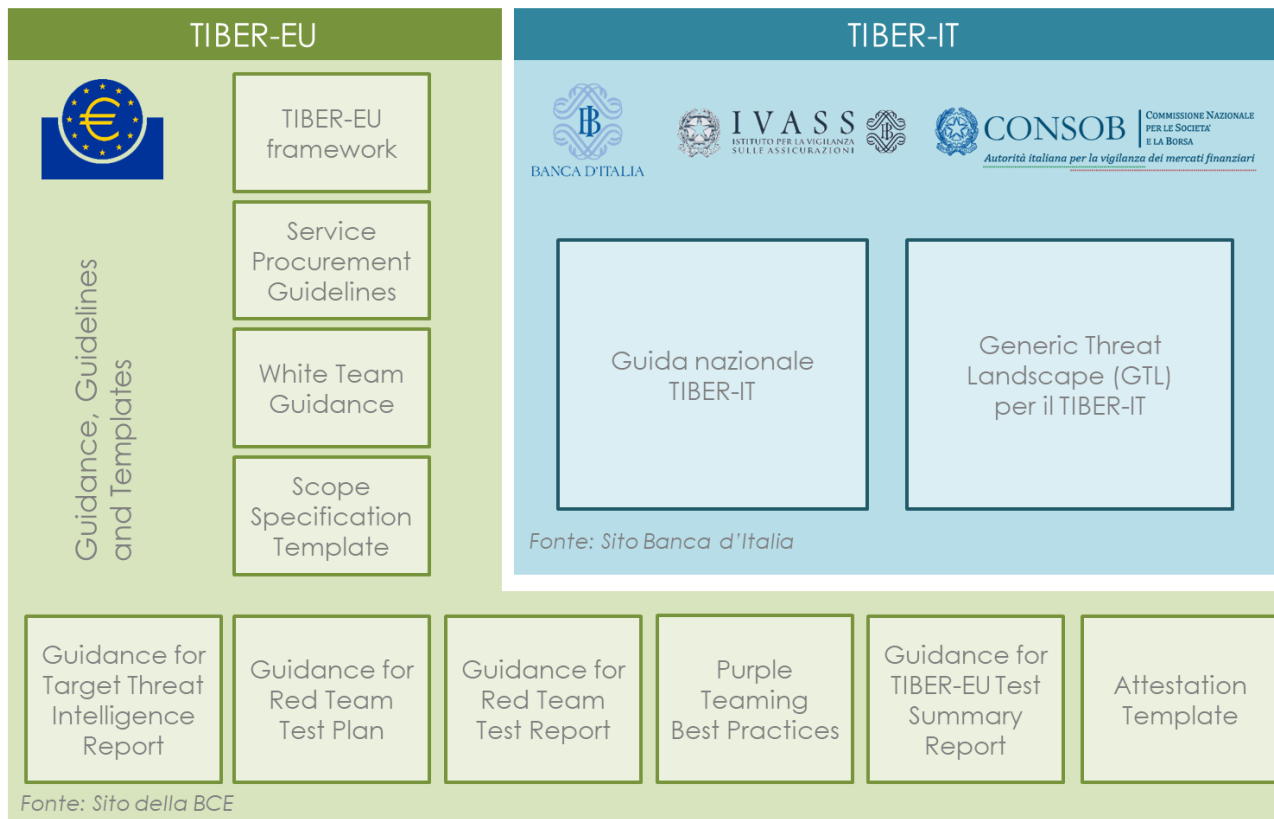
TIBER-EU

TIBER-IT

BANCA D'ITALIA

IVASS
ISTITUTO PER LA VIGILANZA SULLE ASSICURAZIONI

CONSOB
COMMISSIONE NAZIONALE PER LE SOCIETA' E LA BORSA
Autorità italiana per la vigilanza dei mercati finanziari

Guidance, Guidelines and Templates

TIBER-EU framework

Service Procurement Guidelines

White Team Guidance

Scope Specification Template

Guida nazionale TIBER-IT

Generic Threat Landscape (GTL) per il TIBER-IT

Fonte: Sito Banca d'Italia

Guidance for Target Threat Intelligence Report

Guidance for Red Team Test Plan

Guidance for Red Team Test Report

Purple Teaming Best Practices

Guidance for TIBER-EU Test Summary Report

Attestation Template

Fonte: Sito della BCE